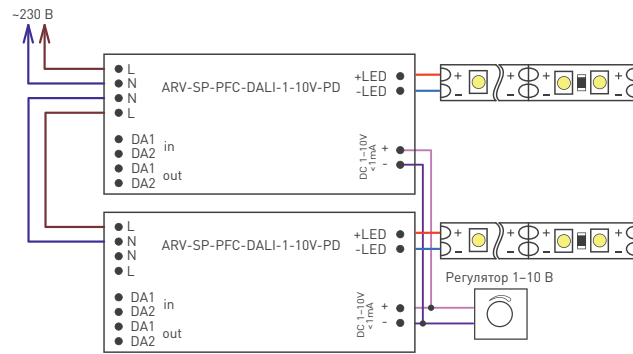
~230 В

L
N
N
L
ARV-SP-PFC-DALI-1-10V-PD
+LED
-LED
DA1
DA2
in
DA1
DA2
out
DC 1–10V
<1mA
+
-
+
-
+
+
-
-

L
N
N
L
ARV-SP-PFC-DALI-1-10V-PD
+LED
-LED
DA1
DA2
in
DA1
DA2
out
DC 1–10V
<1mA
+
-
+
-
+
+
-
-

Регулятор 1–10 В